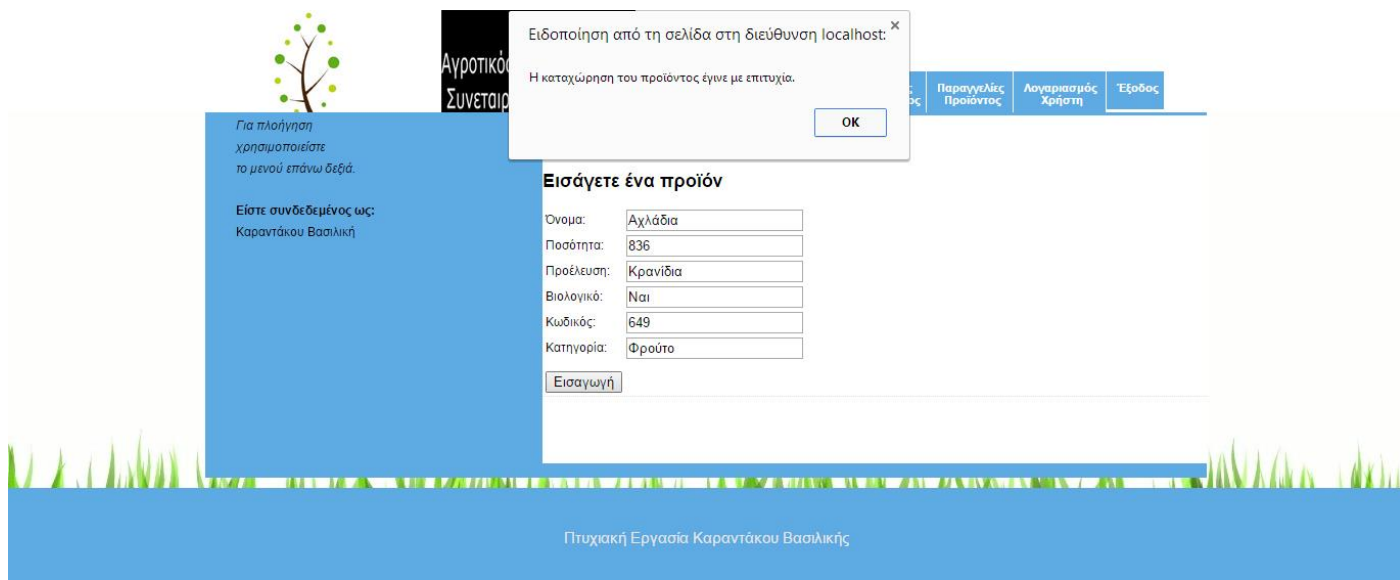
Αγροτικός
Συνεταιρ

Ειδοποίηση από τη σελίδα στη διεύθυνση localhost: ×

Η καταχώρηση του προϊόντος έγινε με επιτυχία.

OK

ς
ος

Παραγγελίες Προϊόντος

Λογαριασμός Χρήστη

Έξοδος

Για πλοήγηση χρησιμοποιείστε το μενού επάνω δεξιά.

Είστε συνδεδεμένος ως:
Καραντάκου Βασιλική

Εισάγετε ένα προϊόν

| | |
|---|---|
| Όνομα: | Αχλάδια |
| Ποσότητα: | 836 |
| Προέλευση: | Κρανίδια |
| Βιολογικό: | Ναι |
| Κωδικός: | 649 |
| Κατηγορία: | Φρούτο |

Εισαγωγή

Πτυχιακή Εργασία Καραντάκου Βασιλικής